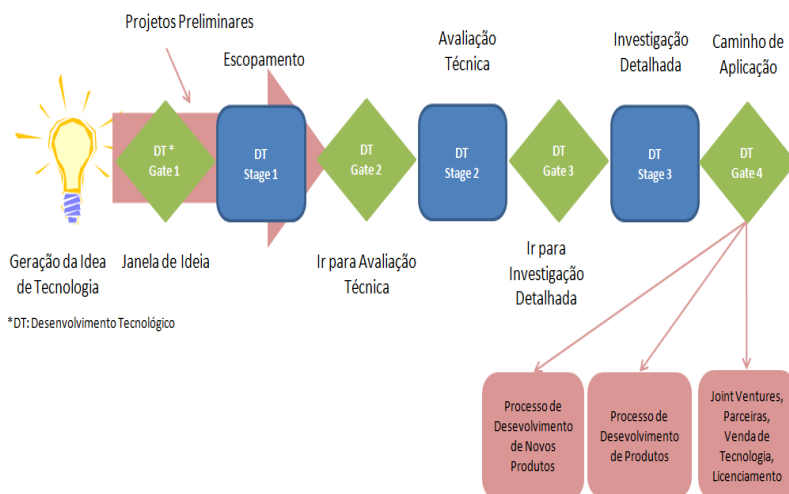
Projetos Preliminares

Escopamento

Avaliação Técnica

Investigação Detalhada

Caminho de Aplicação

DT * Gate 1

DT Stage 1

DT Gate 2

DT Stage 2

DT Gate 3

DT Stage 3

DT Gate 4

Geração da Idea de Tecnologia

Janela de Ideia

Ir para Avaliação Técnica

Ir para Investigação Detalhada

*DT: Desenvolvimento Tecnológico

Processo de Desevolvimento de Novos Produtos

Processo de Desevolvimento de Produtos

Joint Ventures, Parceiras, Venda de Tecnologia, Licenciamento